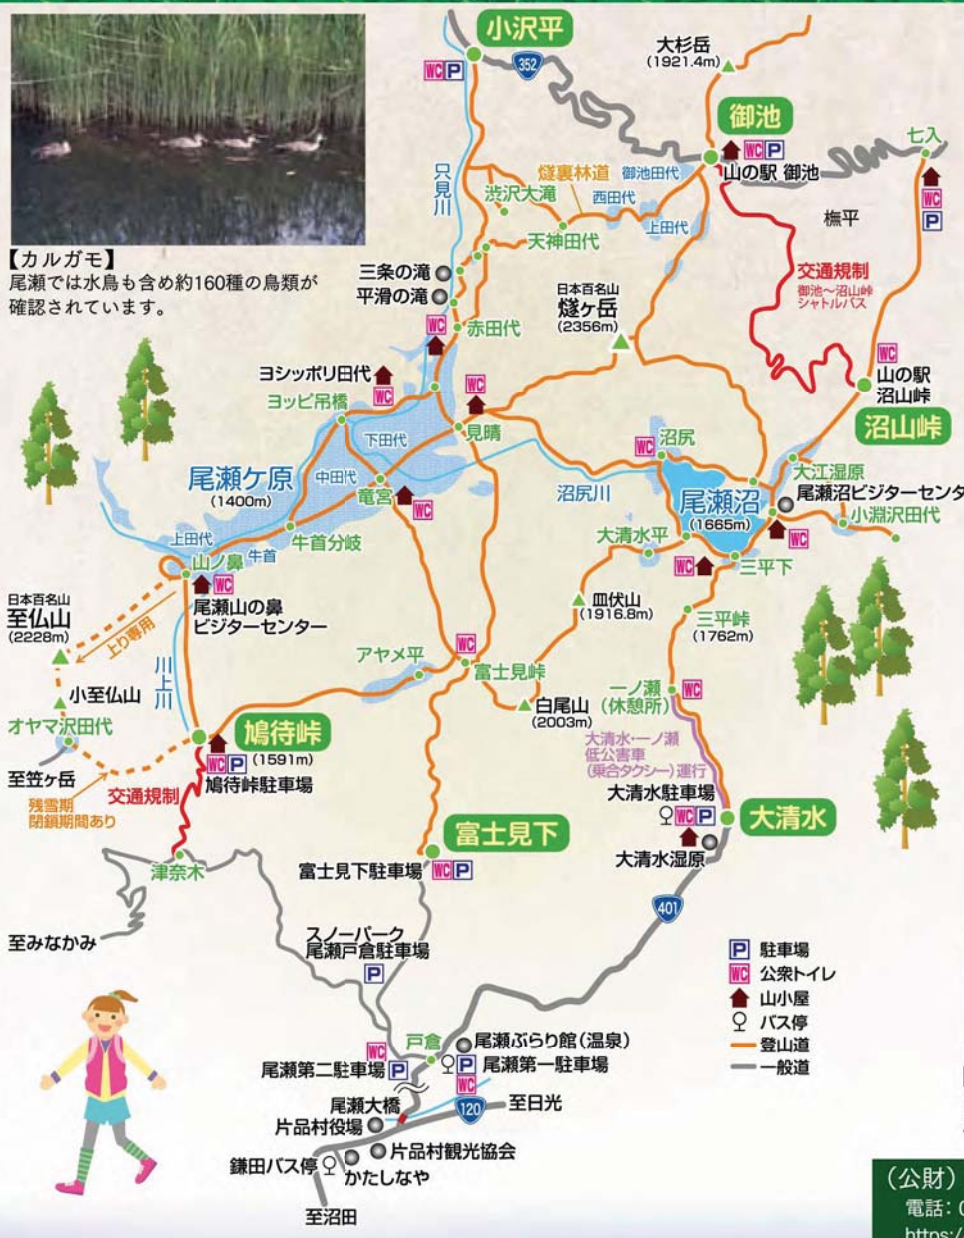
【カルガモ】
尾瀬では水鳥も含め約160種の鳥類が確認されています。

小沢平
WC P
352
大杉岳
(1921.4m)
御池
WC P
山の駅 御池
七入
WC
P
只見川
燧裏林道
御池田代
西田代
渋沢大滝
上田代
天神田代
橅平
三条の滝
平滑の滝
日本百名山
燧ヶ岳
(2356m)
交通規制
御池～沼山峠
シャトルバス
WC
赤田代
WC
山の駅
沼山峠
ヨシッポリ日代
WC
WC
ヨッピ吊橋
見晴
沼山峠
下田代
沼尻
WC
尾瀬ヶ原
(1400m)
中田代
竜宮
沼尻川
大江湿原
尾瀬沼
尾瀬沼ビジターセンタ
WC
(1665m)
WC
小淵沢田代
上田代
牛首分岐
大清水平
山ノ鼻
牛首
WC
三平下
WC
尾瀬山の鼻
ビジターセンター
皿伏山
(1916.8m)
日本百名山
至仏山
(2228m)
上り専用
三平峠
(1762m)
川上川
アヤメ平
WC
富士見峠
小至仏山
一ノ瀬
(休憩所)
WC
白尾山
(2003m)
オヤマ沢田代
鳩待峠
(1591m)
WC P
大清水・一ノ瀬
低公害車
(乗合タクシー)運行
至笠ヶ岳
鳩待峠駐車場
交通規制
残雪期
閉鎖期間あり
大清水駐車場
WC P
大清水
富士見下
大清水湿原
津奈木
富士見下駐車場
WC P
401
至みなかみ
スノーパーク
尾瀬戸倉駐車場
P
P 駐車場
WC 公衆トイレ
山小屋
バス停
登山道
一般道
戸倉
尾瀬ぷらり館(温泉)
WC
尾瀬第二駐車場
P
尾瀬第一駐車場
WC
尾瀬大橋
120
至日光
片品村役場
片品村観光協会
鎌田バス停
かたしなや
至沼田
(公財)
電話:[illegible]
https:/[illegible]